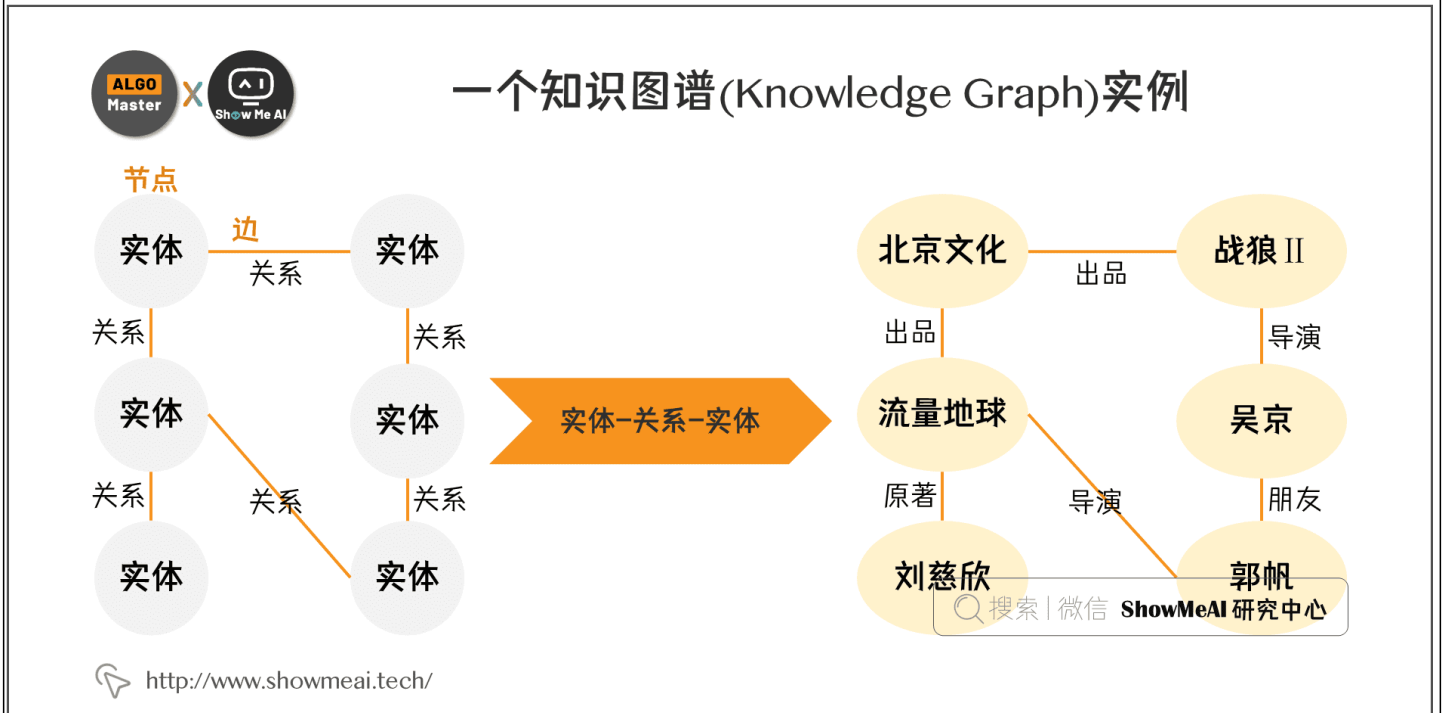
ALGO Master X Show Me AI

一个知识图谱(Knowledge Graph)实例

节点

实体 边 关系 实体

关系 关系

实体 实体

关系 关系 关系

实体 实体

实体-关系-实体

北京文化 出品 战狼II

出品 导演

流量地球 吴京

原著 导演 朋友

刘慈欣 郭帆

搜索 | 微信 ShowMeAI 研究中心

http://www.showmeai.tech/